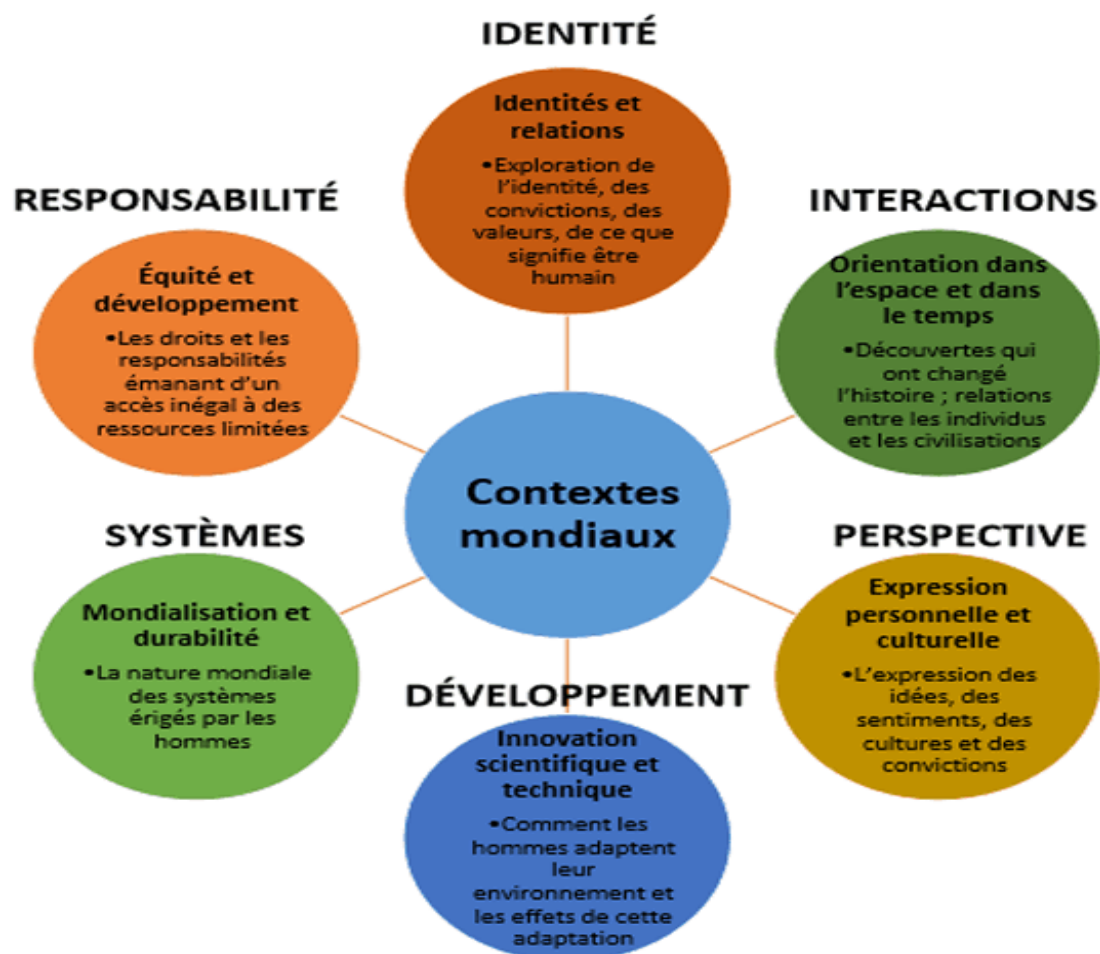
IDENTITÉ

Identités et relations

•Exploration de l'identité, des convictions, des valeurs, de ce que signifie être humain

RESPONSABILITÉ

Équité et développement

•Les droits et les responsabilités émanant d'un accès inégal à des ressources limitées

INTERACTIONS

Orientation dans l'espace et dans le temps

•Découvertes qui ont changé l'histoire ; relations entre les individus et les civilisations

Contextes mondiaux

SYSTÈMES

Mondialisation et durabilité

•La nature mondiale des systèmes érigés par les hommes

PERSPECTIVE

Expression personnelle et culturelle

•L'expression des idées, des sentiments, des cultures et des convictions

DÉVELOPPEMENT

Innovation scientifique et technique

•Comment les hommes adaptent leur environnement et les effets de cette adaptation